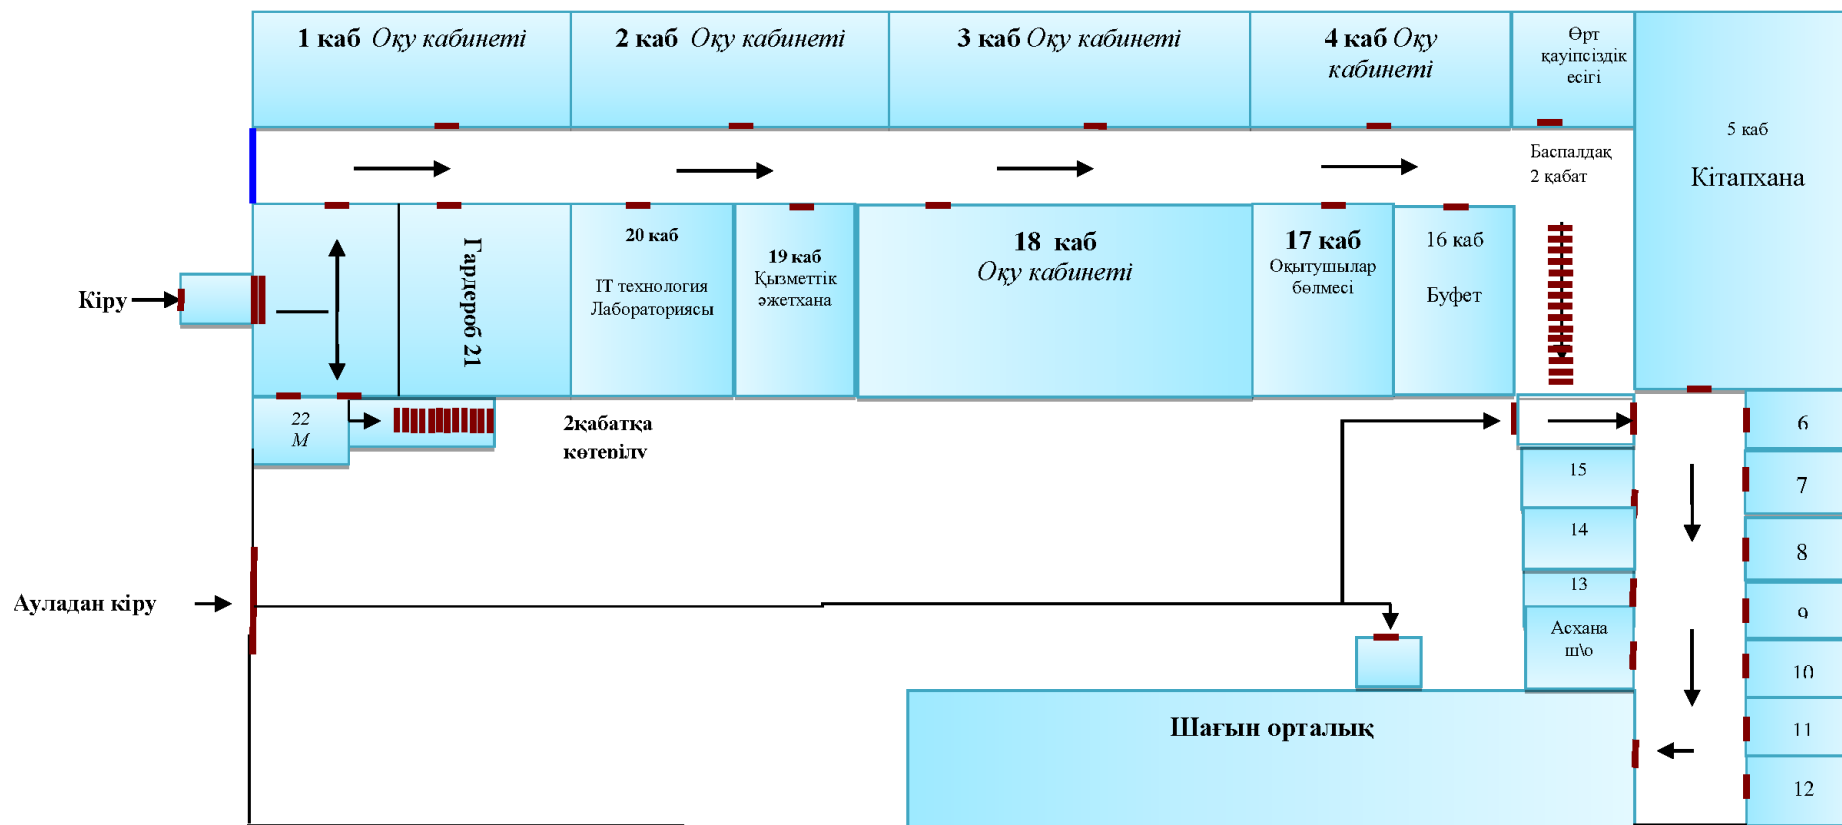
1 каб Оқу кабинеті

2 каб Оқу кабинеті

3 каб Оқу кабинеті

4 каб Оқу кабинеті

Өрт қауіпсіздік есігі

5 каб

Кітапхана

Баспалдақ 2 қабат

Кіру

Гардероб 21

20 каб

IT технология Лабораториясы

19 каб Қызметтік әжетхана

18 каб Оқу кабинеті

17 каб Оқытушылар бөлмесі

16 каб

Буфет

22 M

2қабатқа көтерілу

6

7

8

9

10

11

12

15

14

13

Асхана ш\о

Ауладан кіру

Шағын орталық